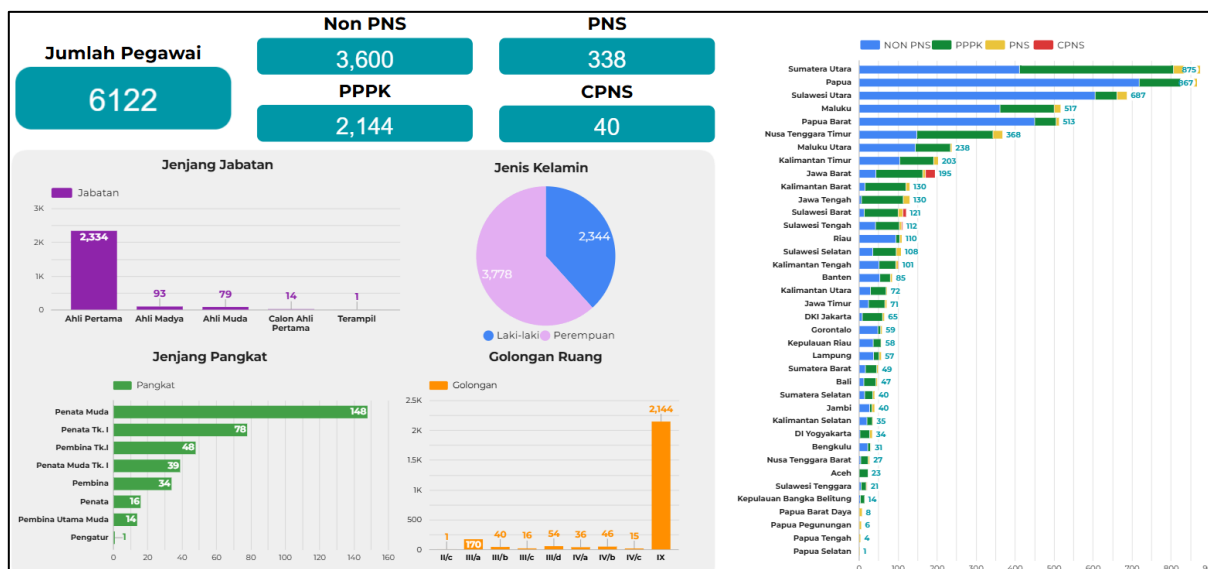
Jumlah Pegawai
6122

Non PNS
3,600

PNS
338

PPPK
2,144

CPNS
40

Jenjang Jabatan

Jabatan

| | |
|---|---|
| Ahli Pertama | 2,334 |
| Ahli Madya | 93 |
| Ahli Muda | 79 |
| Calon Ahli Pertama | 14 |
| Terampil | 1 |

3K
2K
1K
0

Jenis Kelamin

2,344
3,778

Laki-laki Perempuan

Jenjang Pangkat

Pangkat

| | |
|---|---|
| Penata Muda | 148 |
| Penata Tk. I | 78 |
| Pembina Tk.I | 48 |
| Penata Muda Tk. I | 39 |
| Pembina | 34 |
| Penata | 16 |
| Pembina Utama Muda | 14 |
| Pengatur | 1 |

0 20 40 60 80 100 120 140 160

Golongan Ruang

Golongan

| | |
|---|---|
| II/c | 1 |
| III/a | 170 |
| III/b | 40 |
| III/c | 16 |
| III/d | 54 |
| IV/a | 36 |
| IV/b | 46 |
| IV/c | 15 |
| IX | 2,144 |

2.5K
2K
1.5K
1K
500
0

NON PNS PPPK PNS CPNS

| | |
|---|---|
| Sumatera Utara | 875 |
| Papua | 867 |
| Sulawesi Utara | 687 |
| Maluku | 517 |
| Papua Barat | 513 |
| Nusa Tenggara Timur | 368 |
| Maluku Utara | 238 |
| Kalimantan Timur | 203 |
| Jawa Barat | 195 |
| Kalimantan Barat | 130 |
| Jawa Tengah | 130 |
| Sulawesi Barat | 121 |
| Sulawesi Tengah | 112 |
| Riau | 110 |
| Sulawesi Selatan | 108 |
| Kalimantan Tengah | 101 |
| Banten | 85 |
| Kalimantan Utara | 72 |
| Jawa Timur | 71 |
| DKI Jakarta | 65 |
| Gorontalo | 59 |
| Kepulauan Riau | 58 |
| Lampung | 57 |
| Sumatera Barat | 49 |
| Bali | 47 |
| Sumatera Selatan | 40 |
| Jambi | 40 |
| Kalimantan Selatan | 35 |
| DI Yogyakarta | 34 |
| Bengkulu | 31 |
| Nusa Tenggara Barat | 27 |
| Aceh | 23 |
| Sulawesi Tenggara | 21 |
| Kepulauan Bangka Belitung | 14 |
| Papua Barat Daya | 8 |
| Papua Pegunungan | 6 |
| Papua Tengah | 4 |
| Papua Selatan | 1 |

0 100 200 300 400 500 600 700 800